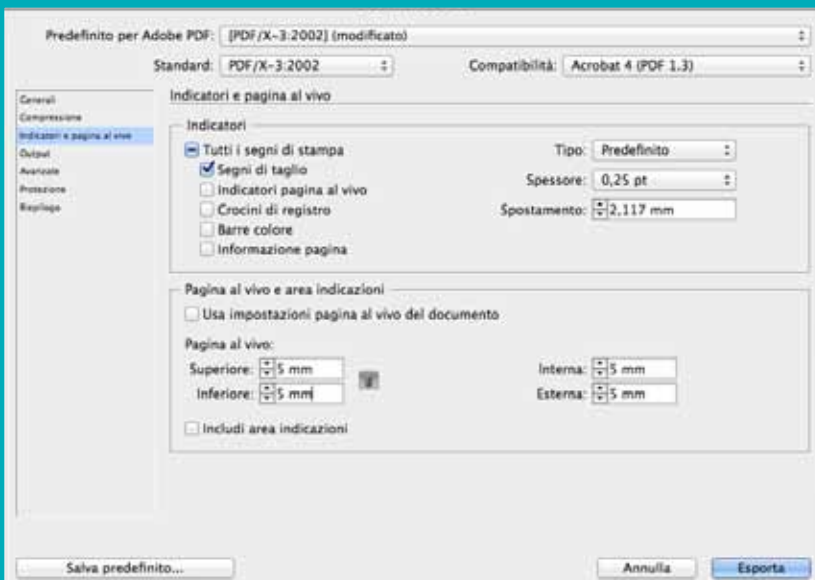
Predefinito per Adobe PDF: [PDF/X-3:2002] (modificato)

Standard: PDF/X-3:2002

Compatibilità: Acrobat 4 (PDF 1.3)

Generali
Compressione
Indicatori e pagina al vivo
Output
Avanzate
Protezione
Riepilogo

Indicatori e pagina al vivo

Indicatori

Tutti i segni di stampa
Segni di taglio
Indicatori pagina al vivo
Crocini di registro
Barre colore
Informazione pagina

Tipo: Predefinito
Spessore: 0,25 pt
Spostamento: 2,117 mm

Pagina al vivo e area indicazioni

Usa impostazioni pagina al vivo del documento

Pagina al vivo:
Superiore: 5 mm
Inferiore: 5 mm
Interna: 5 mm
Esterna: 5 mm

Includi area indicazioni

Salva predefinito...

Annulla

Esporta